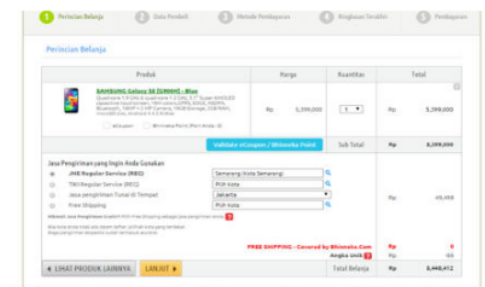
1 Perincian Belanja 2 Data Pembeli 3 Metode Pembayaran 4 Ringkasan Transaksi 5 Pembayaran

Perincian Belanja

| Produk | Harga | Kuantitas | Total |
|---|---|---|---|
| SAMSUNG Galaxy S5 [G900H] - Blue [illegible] | Rp 5,399,000 | 1 | Rp 5,399,000 |
| eVoucher Bhinneka Point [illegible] | | | |
| Validate eCoupon / Bhinneka Point | Sub Total | | Rp 5,399,000 |

Jasa Pengiriman yang Ingin Anda Gunakan

JNE Regular Service (REG) Semarang (Kota Semarang)
TIKI Regular Service (REG) Pilih kota
Jasa pengiriman Tunai di Tempat Jakarta
Free Shipping Pilih kota

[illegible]

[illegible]

Rp 49,498

FREE SHIPPING - Covered by Bhinneka.Com Rp 0
Angka Unik Rp 66

◄ LIHAT PRODUK LAINNYA LANJUT ► Total Belanja Rp 5,448,412